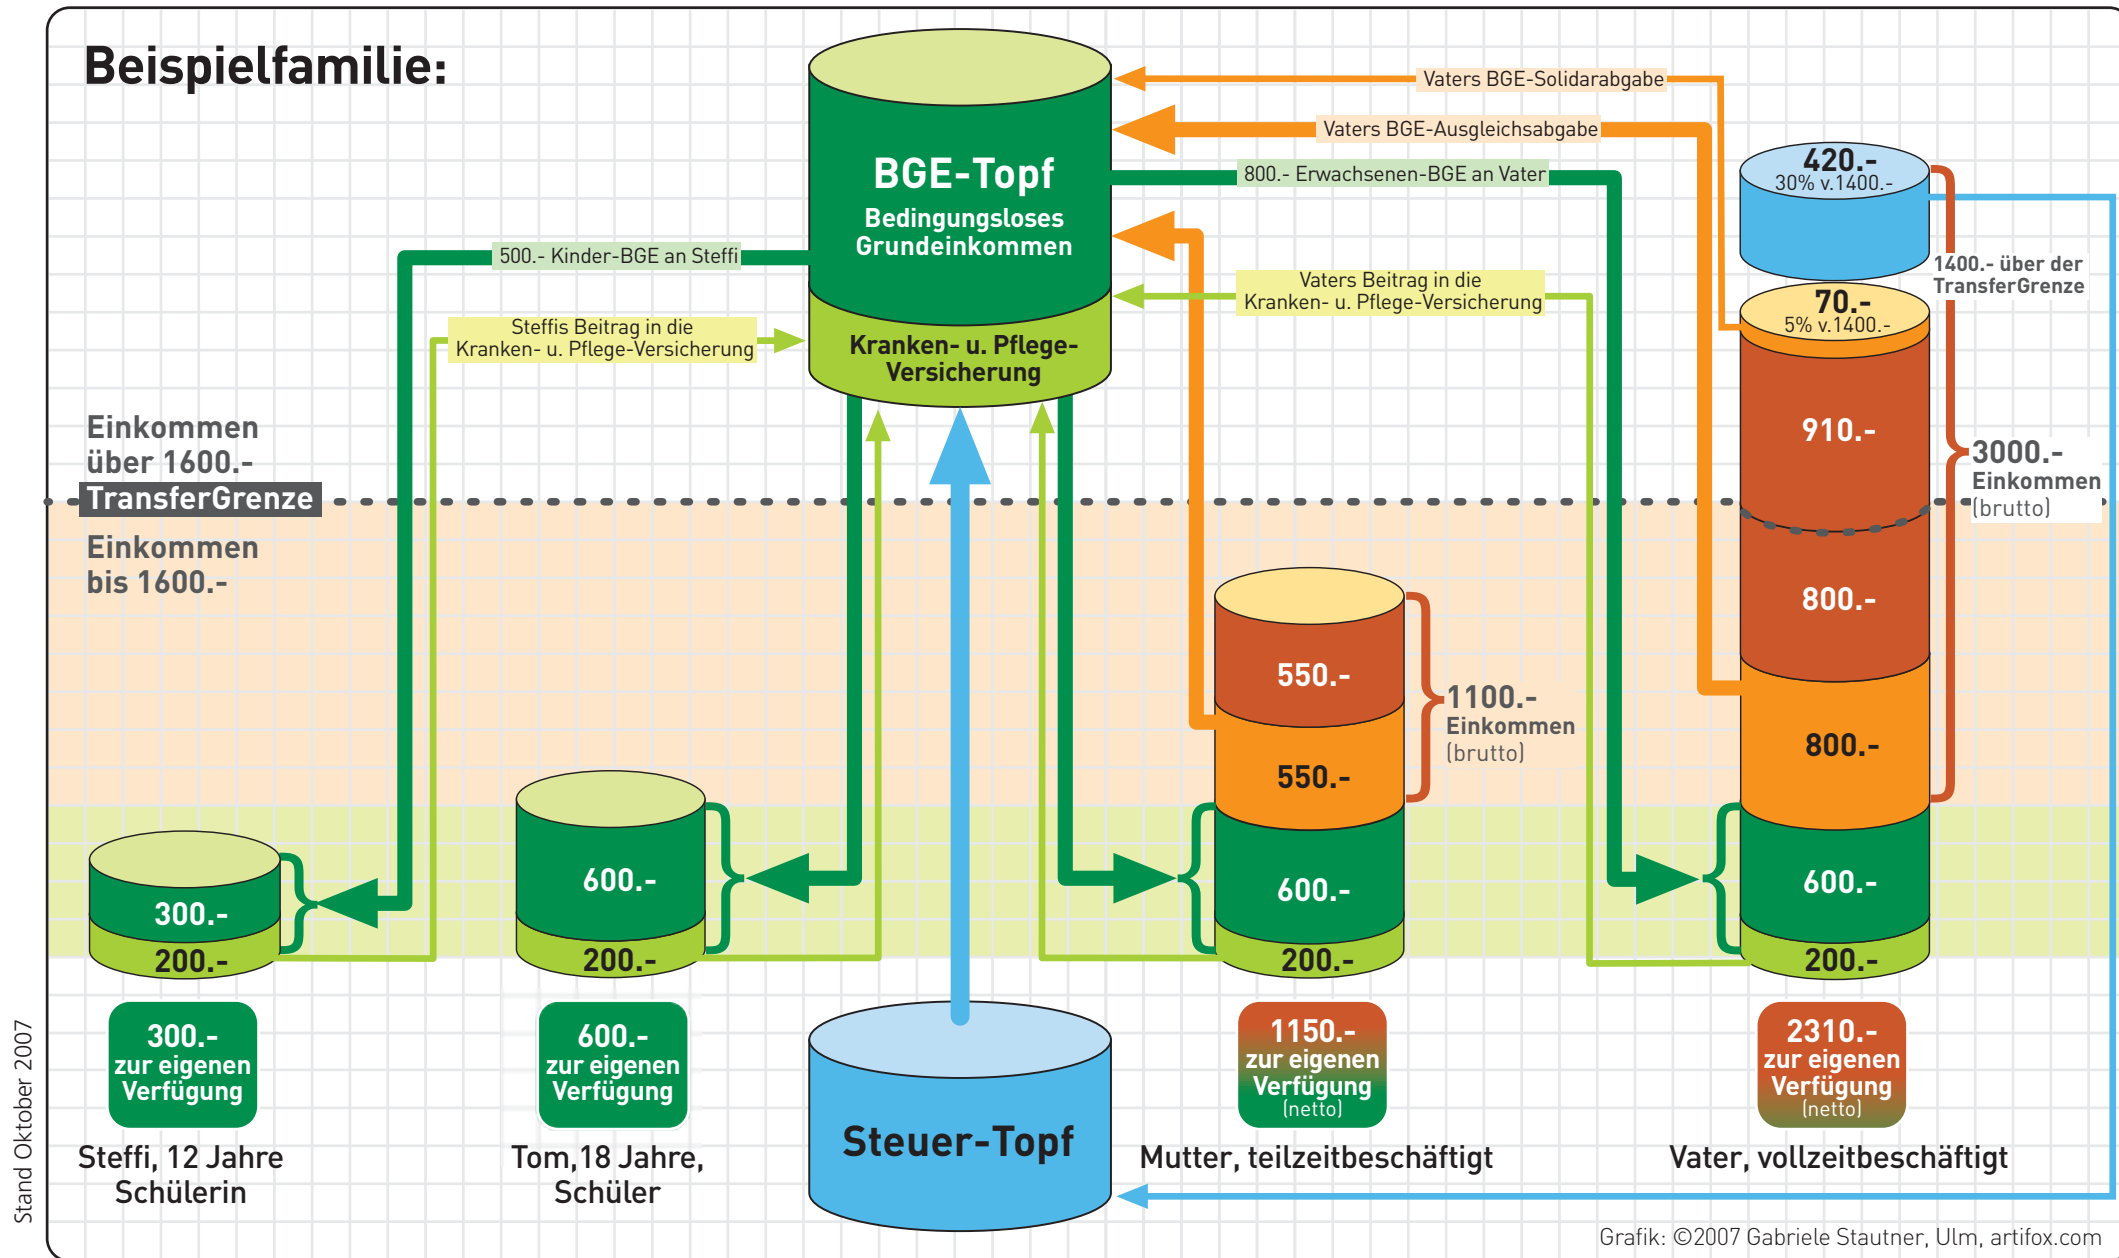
Beispielfamilie:

BGE-Topf
Bedingungsloses Grundeinkommen
Kranken- u. Pflege-Versicherung

Vaters BGE-Solidarabgabe
Vaters BGE-Ausgleichsabgabe
800.- Erwachsenen-BGE an Vater
500.- Kinder-BGE an Steffi
Steffis Beitrag in die Kranken- u. Pflege-Versicherung
Vaters Beitrag in die Kranken- u. Pflege-Versicherung

420.-
30% v.1400.-
1400.- über der TransferGrenze
70.-
5% v.1400.-
910.-
3000.- Einkommen (brutto)
800.-
800.-
600.-
200.-

Einkommen über 1600.-
TransferGrenze
Einkommen bis 1600.-

550.-
550.-
1100.- Einkommen (brutto)
600.-
200.-

300.-
200.-
600.-
200.-

300.- zur eigenen Verfügung
Steffi, 12 Jahre Schülerin

600.- zur eigenen Verfügung
Tom,18 Jahre, Schüler

Steuer-Topf

1150.- zur eigenen Verfügung (netto)
Mutter, teilzeitbeschäftigt

2310.- zur eigenen Verfügung (netto)
Vater, vollzeitbeschäftigt

Stand Oktober 2007

Grafik: ©2007 Gabriele Stautner, Ulm, artifox.com